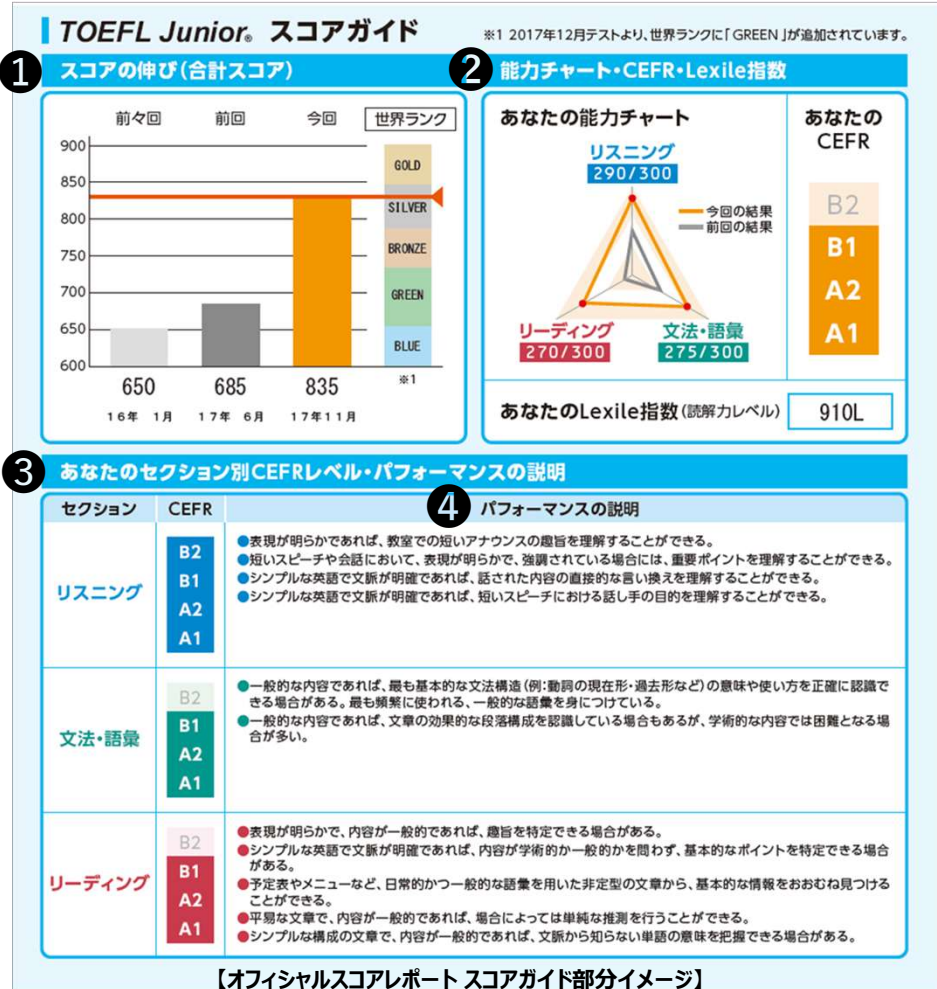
TOEFL Junior® スコアガイド

※1 2017年12月テストより、世界ランクに「GREEN」が追加されています。

1 スコアの伸び(合計スコア)

前々回 前回 今回 世界ランク

900
850
800
750
700
650
600

GOLD
SILVER
BRONZE
GREEN
BLUE

650 685 835 ※1
16年 1月 17年 6月 17年11月

2 能力チャート・CEFR・Lexile指数

あなたの能力チャート

リスニング 290/300
今回の結果
前回の結果
リーディング 270/300
文法・語彙 275/300

あなたの CEFR
B2
B1
A2
A1

あなたのLexile指数(読解力レベル) 910L

3 あなたのセクション別CEFRレベル・パフォーマンスの説明

| セクション | CEFR | 4 パフォーマンスの説明 |
|---|---|---|
| リスニング | B2 B1 A2 A1 | ●表現が明らかであれば、教室での短いアナウンスの趣旨を理解することができる。 ●短いスピーチや会話において、表現が明らかで、強調されている場合には、重要ポイントを理解することができる。 ●シンプルな英語で文脈が明確であれば、話された内容の直接的な言い換えを理解することができる。 ●シンプルな英語で文脈が明確であれば、短いスピーチにおける話し手の目的を理解することができる。 |
| 文法・語彙 | B2 B1 A2 A1 | ●一般的な内容であれば、最も基本的な文法構造(例:動詞の現在形・過去形など)の意味や使い方を正確に認識できる場合がある。最も頻繁に使われる、一般的な語彙を身につけている。 ●一般的な内容であれば、文章の効果的な段落構成を認識している場合もあるが、学術的な内容では困難となる場合が多い。 |
| リーディング | B2 B1 A2 A1 | ●表現が明らかで、内容が一般的であれば、趣旨を特定できる場合がある。 ●シンプルな英語で文脈が明確であれば、内容が学術的か一般的かを問わず、基本的なポイントを特定できる場合がある。 ●予定表やメニューなど、日常的かつ一般的な語彙を用いた非定型の文章から、基本的な情報をおおむね見つけることができる。 ●平易な文章で、内容が一般的であれば、場合によっては単純な推測を行うことができる。 ●シンプルな構成の文章で、内容が一般的であれば、文脈から知らない単語の意味を把握できる場合がある。 |

【オフィシャルスコアレポート スコアガイド部分イメージ】